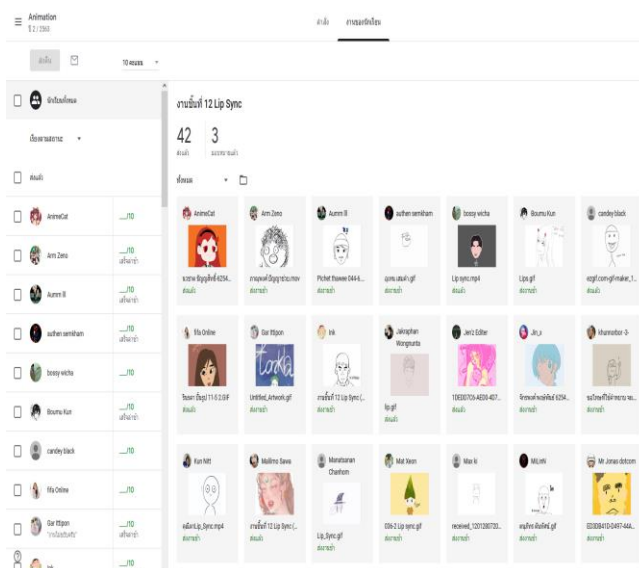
Animation
ปี 2 / 2563

คำสั่ง งานของนักเรียน

ส่งคืน

10 คะแนน

นักเรียนทั้งหมด

เรียงตามสถานะ

ส่งแล้ว

AnimeCat ___/10
Arm Zeno ___/10 เสร็จแล้ว
Aumm II ___/10 เสร็จแล้ว
suthen semkham ___/10
bossy wicha ___/10
Boumu Kun ___/10 เสร็จแล้ว
candey black ___/10
fifa Online ___/10
Gar Ittipon ___/10 เสร็จแล้ว
Ink ___/10

งานชิ้นที่ 12 Lip Sync

42 ส่งแล้ว
3 มอบหมายแล้ว

ทั้งหมด

AnimeCat
ส่งแล้ว

Arm Zeno
ส่งสายแล้ว

Aumm II
Pichet thawee 044-6...
ส่งสายแล้ว

suthen semkham
ส่งสายแล้ว

bossy wicha
Lip sync.mp4
ส่งแล้ว

Boumu Kun
Lips.gif
ส่งสายแล้ว

candey black
ส่งแล้ว

fifa Online
ส่งแล้ว

Gar Ittipon
Untitled_Artwork.gif
ส่งสายแล้ว

Ink
งานชิ้นที่ 12 Lip Sync (...
ส่งสายแล้ว

Jakraphan Wongmunta
lip.gif
ส่งแล้ว

Jer2 Editor
1DE0D706-AED0-407...
ส่งแล้ว

Jin_s
ส่งสายแล้ว

khunnutter-3-
ส่งสายแล้ว

Kan Nitt
คลิปLip_Sync.mp4
ส่งสายแล้ว

Mallimo Sawa
งานชิ้นที่ 12 Lip Sync (...
ส่งสายแล้ว

Manatsanan Chanhom
Lip_Sync.gif
ส่งสายแล้ว

Mat Xeon
036-2 Lip sync.gif
ส่งสายแล้ว

Max ki
received_1201280720...
ส่งสายแล้ว

MiLiHi
ส่งสายแล้ว

Mr Jonas dotcom
E03DB41D-D497-444...
ส่งสายแล้ว